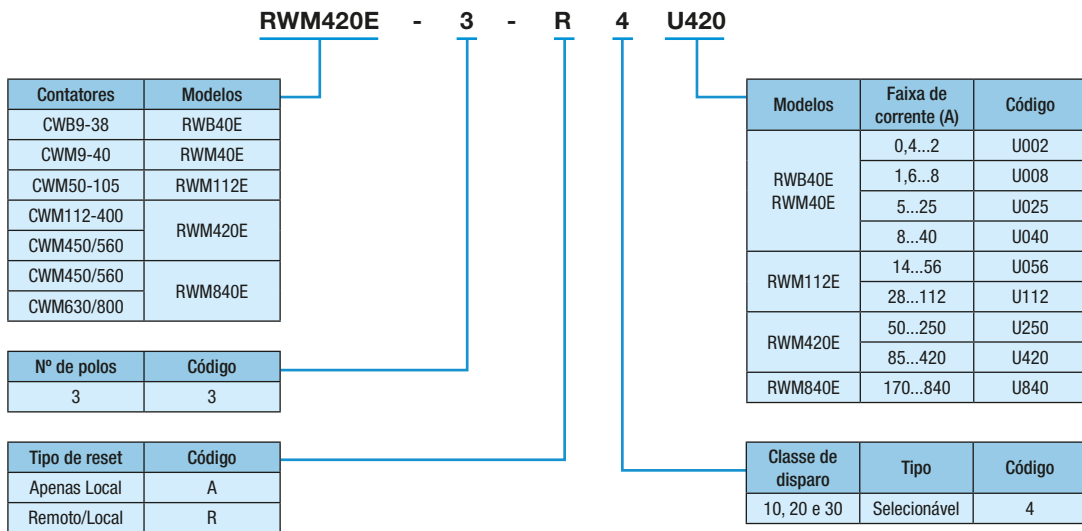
RWM420E - 3 - R 4 U420

| Contatores | Modelos |
|---|---|
| CWB9-38 | RWB40E |
| CWM9-40 | RWM40E |
| CWM50-105 | RWM112E |
| CWM112-400 | RWM420E |
| CWM450/560 | |
| CWM450/560 | RWM840E |
| CWM630/800 | |

| Nº de polos | Código |
|---|---|
| 3 | 3 |

| Tipo de reset | Código |
|---|---|
| Apenas Local | A |
| Remoto/Local | R |

| Modelos | Faixa de corrente (A) | Código |
|---|---|---|
| RWB40E RWM40E | 0,4...2 | U002 |
| | 1,6...8 | U008 |
| | 5...25 | U025 |
| | 8...40 | U040 |
| RWM112E | 14...56 | U056 |
| | 28...112 | U112 |
| RWM420E | 50...250 | U250 |
| | 85...420 | U420 |
| RWM840E | 170...840 | U840 |

| Classe de disparo | Tipo | Código |
|---|---|---|
| 10, 20 e 30 | Selecionável | 4 |